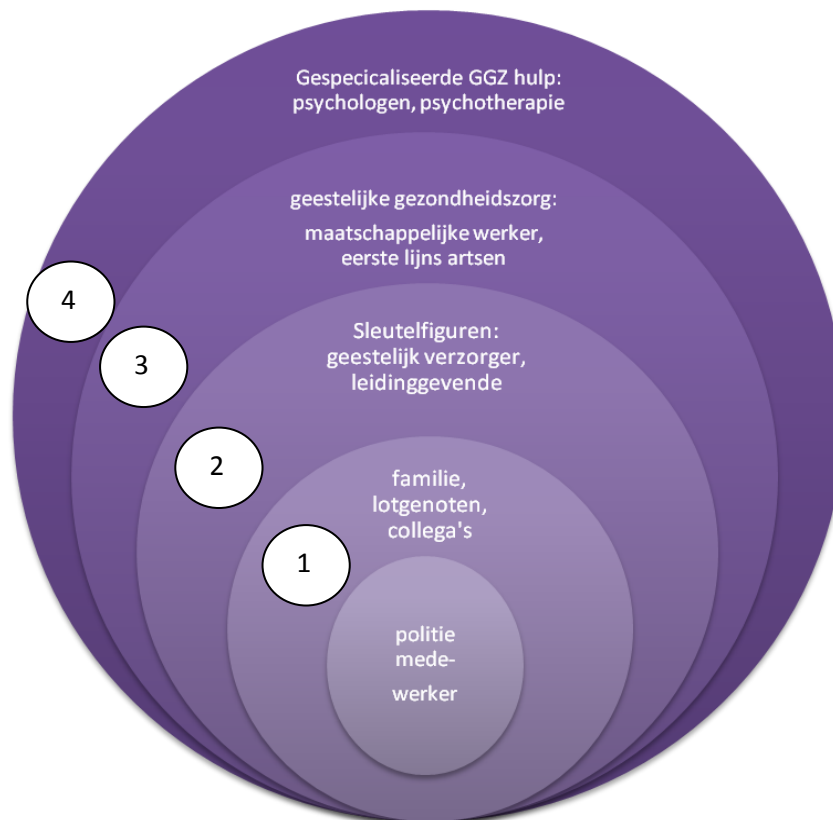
Gespecicaliseerde GGZ hulp: psychologen, psychotherapie

geestelijke gezondheidszorg:

maatschappelijke werker, eerste lijns artsen

4

3

Sleutelfiguren: geestelijk verzorger, leidinggevende

2

familie, lotgenoten, collega's

1

politie medewerker